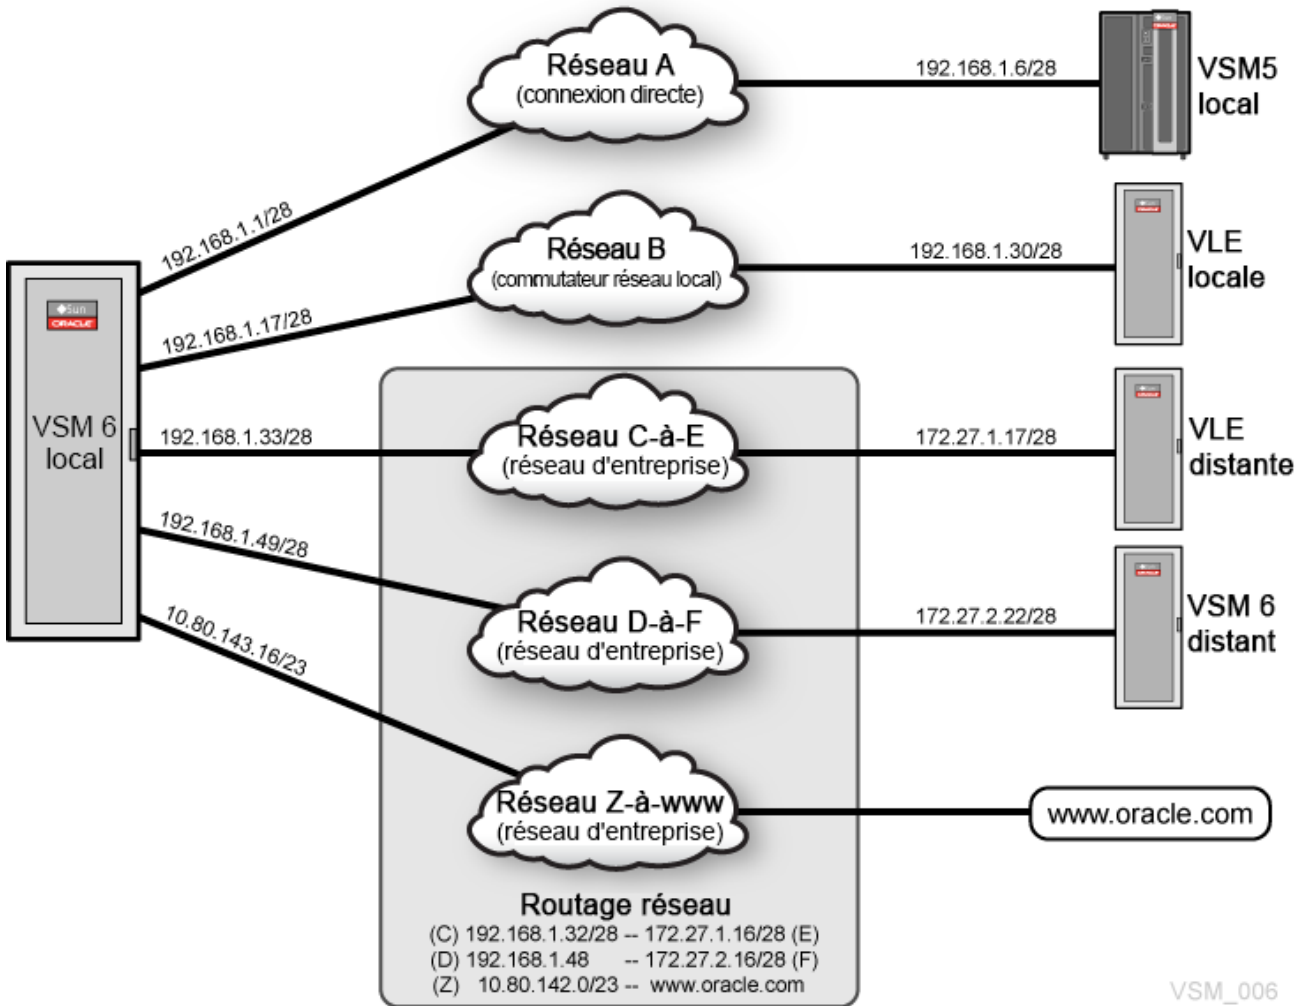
Réseau A
(connexion directe)

192.168.1.6/28

VSM5
local

192.168.1.1/28

Réseau B
(commutateur réseau local)

192.168.1.30/28

VLE
locale

Sun
ORACLE

VSM 6
local

192.168.1.17/28

192.168.1.33/28

Réseau C-à-E
(réseau d'entreprise)

172.27.1.17/28

VLE
distante

192.168.1.49/28

Réseau D-à-F
(réseau d'entreprise)

172.27.2.22/28

VSM 6
distant

10.80.143.16/23

Réseau Z-à-www
(réseau d'entreprise)

www.oracle.com

Routage réseau
(C) 192.168.1.32/28 -- 172.27.1.16/28 (E)
(D) 192.168.1.48 -- 172.27.2.16/28 (F)
(Z) 10.80.142.0/23 -- www.oracle.com

VSM_006